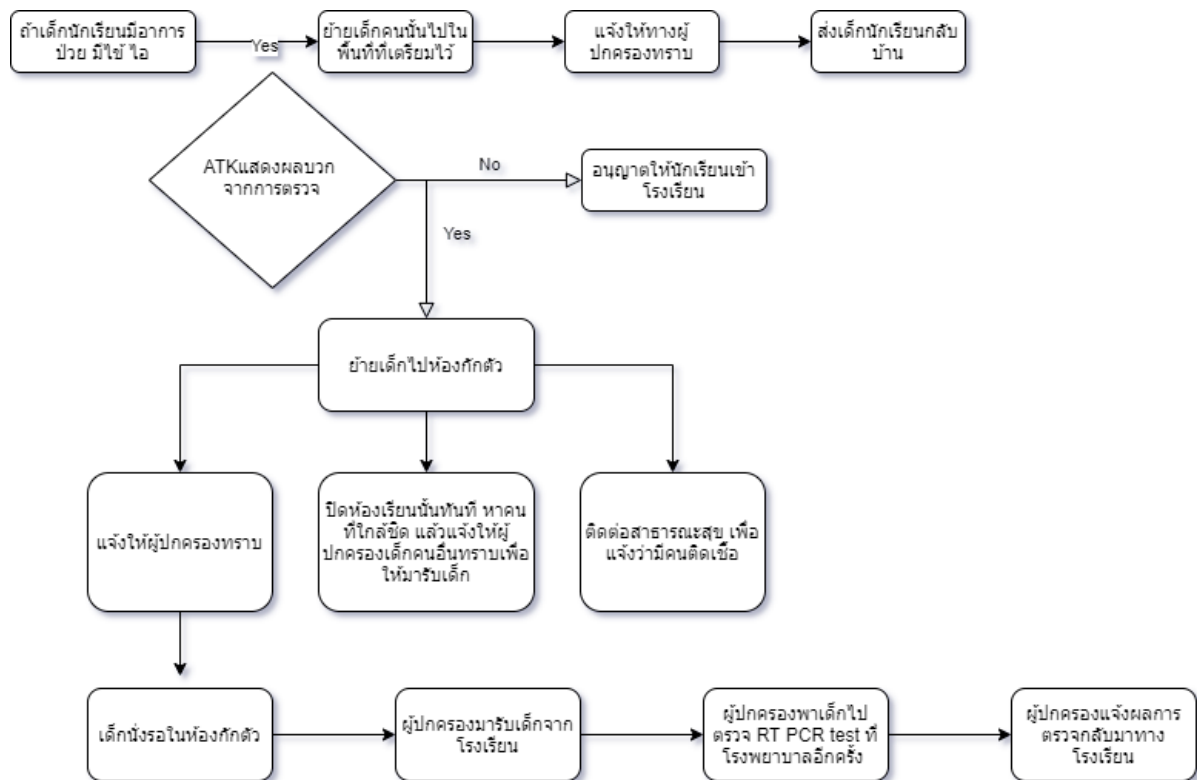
ถ้าเด็กนักเรียนมีอาการป่วย มีไข้ ไอ

Yes

ย้ายเด็กคนนั้นไปในพื้นที่ที่เตรียมไว้

แจ้งให้ทางผู้ปกครองทราบ

ส่งเด็กนักเรียนกลับบ้าน

ATKแสดงผลบวกจากการตรวจ

No

อนุญาตให้นักเรียนเข้าโรงเรียน

Yes

ย้ายเด็กไปห้องกักตัว

แจ้งให้ผู้ปกครองทราบ

ปิดห้องเรียนนั้นทันที หาคนที่ใกล้ชิด แล้วแจ้งให้ผู้ปกครองเด็กคนอื่นทราบเพื่อให้มารับเด็ก

ติดต่อสาธารณะสุข เพื่อแจ้งว่ามีคนติดเชื้อ

เด็กนั่งรอในห้องกักตัว

ผู้ปกครองมารับเด็กจากโรงเรียน

ผู้ปกครองพาเด็กไปตรวจ RT PCR test ที่โรงพยาบาลอีกครั้ง

ผู้ปกครองแจ้งผลการตรวจกลับมาทางโรงเรียน